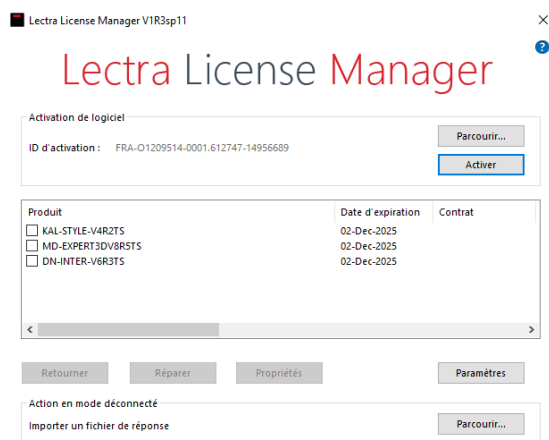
Lectra License Manager V1R3sp11

Lectra License Manager

Activation de logiciel

ID d'activation : FRA-O1209514-0001.612747-14956689

Parcourir...

Activer

| Produit | Date d'expiration | Contrat |
|---|---|---|
| KAL-STYLE-V4R2TS | 02-Dec-2025 | |
| MD-EXPERT3DV8R5TS | 02-Dec-2025 | |
| DN-INTER-V6R3TS | 02-Dec-2025 | |

Retourner

Réparer

Propriétés

Paramètres

Action en mode déconnecté

Importer un fichier de réponse

Parcourir...